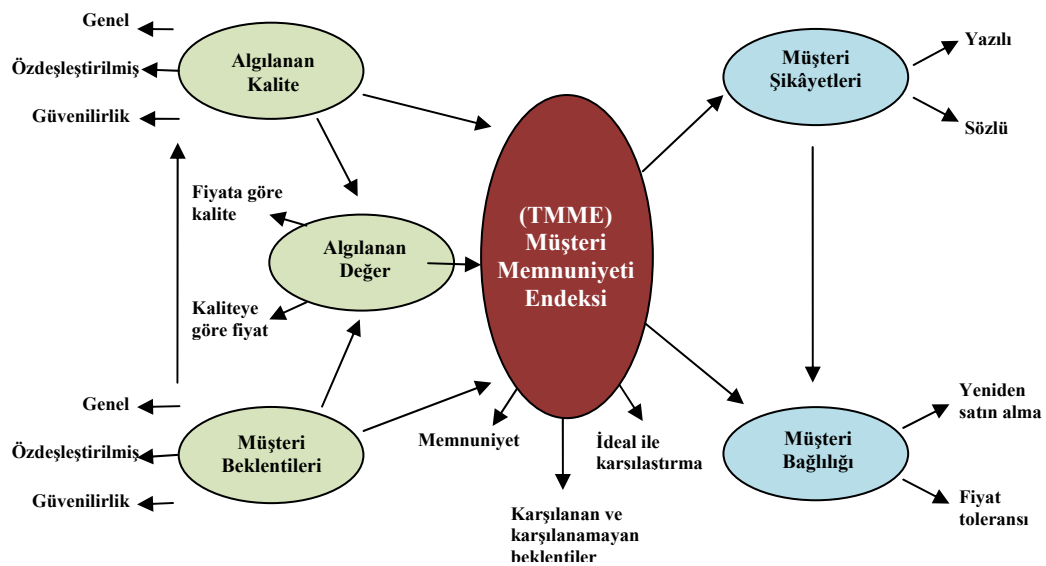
Genel

Özdeşleştirilmiş

Güvenilirlik

Algılanan Kalite

Fiyata göre kalite

Algılanan Değer

Kaliteye göre fiyat

Genel

Özdeşleştirilmiş

Güvenilirlik

Müşteri Beklentileri

(TMME) Müşteri Memnuniyeti Endeksi

Memnuniyet

İdeal ile karsılastırma

Karşılanan ve karşılanamayan beklentiler

Müşteri Şikâyetleri

Yazılı

Sözlü

Müşteri Bağlılığı

Yeniden satın alma

Fiyat toleransı